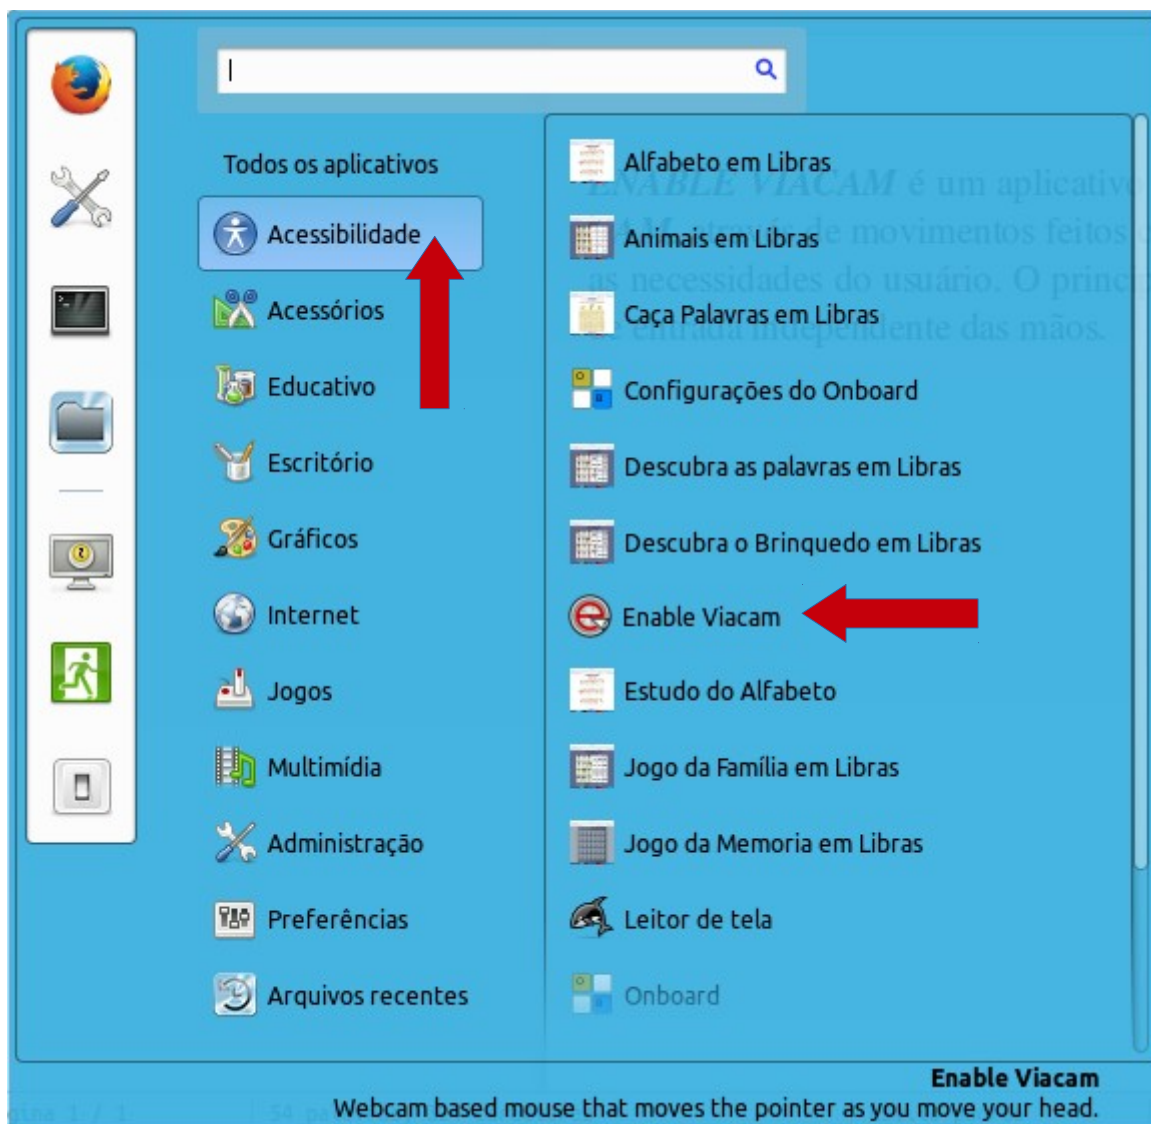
Todos os aplicativos

Acessibilidade

Acessórios

Educativo

Escritório

Gráficos

Internet

Jogos

Multimídia

Administração

Preferências

Arquivos recentes

Alfabeto em Libras

Animais em Libras

Caça Palavras em Libras

Configurações do Onboard

Descubra as palavras em Libras

Descubra o Brinquedo em Libras

Enable Viacam

Estudo do Alfabeto

Jogo da Família em Libras

Jogo da Memoria em Libras

Leitor de tela

Onboard

Enable Viacam
Webcam based mouse that moves the pointer as you move your head.